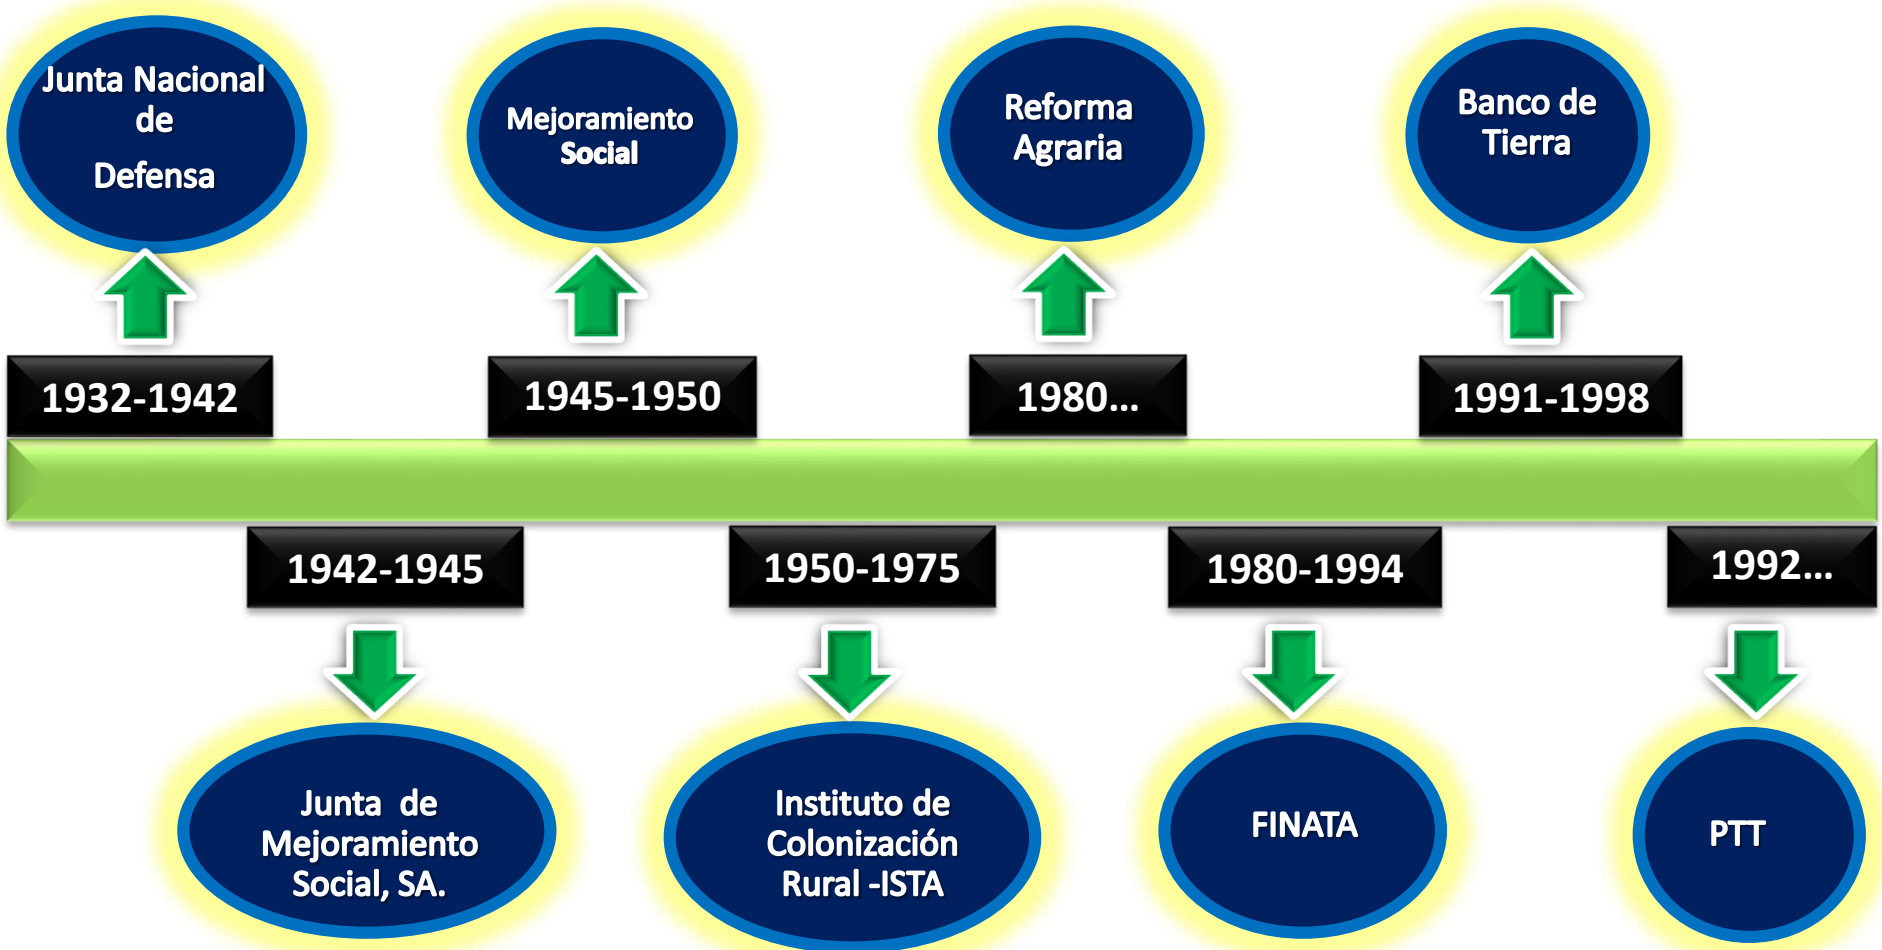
Junta Nacional de Defensa

1932-1942

Mejoramiento Social

1945-1950

Reforma Agraria

1980...

Banco de Tierra

1991-1998

1942-1945

Junta de Mejoramiento Social, SA.

1950-1975

Instituto de Colonización Rural -ISTA

1980-1994

FINATA

1992...

PTT